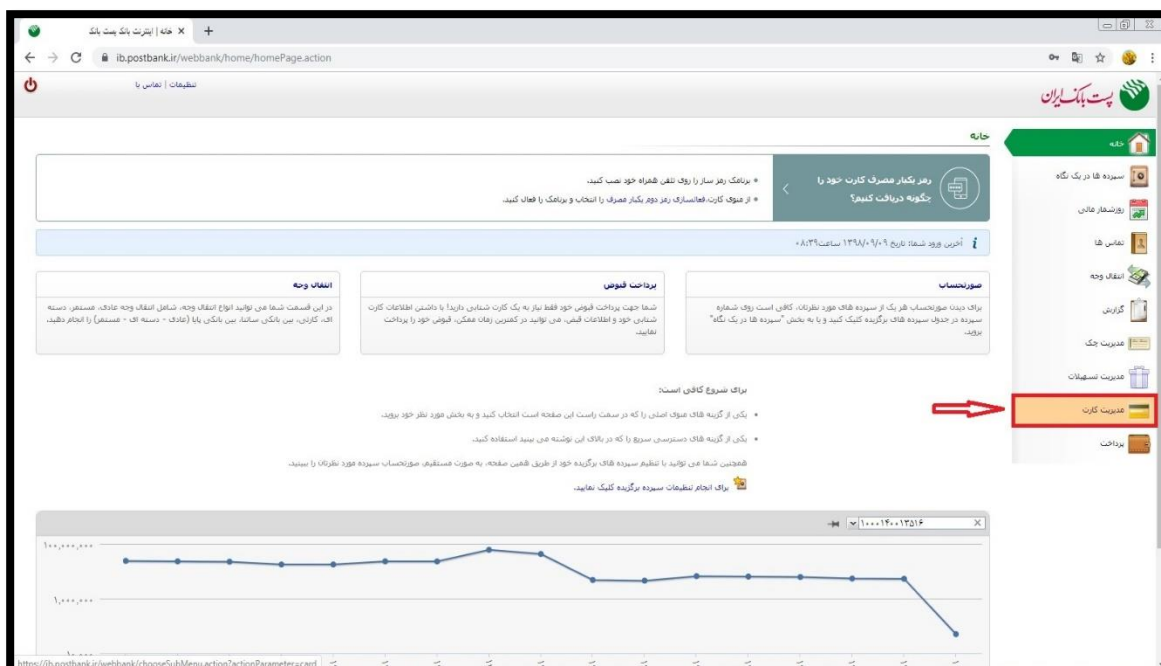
خانه | اینترنت بانک پست بانک ×

ib.postbank.ir/webbank/home/homePage.action

تنظیمات | تماس با

پست بانک ایران

خانه

خانه

سپرده ها در یک نگاه

روزشمار مالی

تماس ها

انتقال وجه

گزارش

مدیریت چک

مدیریت تسهیلات

مدیریت کارت

پرداخت

رمز یکبار مصرف کارت خود را چگونه دریافت کنیم؟

• برنامک رمز ساز را روی تلفن همراه خود نصب کنید.
• از منوی کارت، فعالسازی رمز دوم یکبار مصرف را انتخاب و برنامک را فعال کنید.

آخرین ورود شما: تاریخ ۱۳۹۸/۰۹/۰۹ ساعت ۰۸:۳۹

صورتحساب
برای دیدن صورتحساب هر یک از سپرده های مورد نظرتان، کافی است روی شماره سپرده در جدول سپرده های برگزیده کلیک کنید و یا به بخش "سپرده ها در یک نگاه" بروید.

پرداخت قبوض
شما جهت پرداخت قبوض خود فقط نیاز به یک کارت شتابی دارید! با داشتن اطلاعات کارت شتابی خود و اطلاعات قبض، می توانید در کمترین زمان ممکن، قبوض خود را پرداخت نمایید.

انتقال وجه
در این قسمت شما می توانید انواع انتقال وجه، شامل انتقال وجه عادی، مستمر، دسته ای، کارتی، بین بانکی ساتنا، بین بانکی پایا (عادی - دسته ای - مستمر) را انجام دهید.

برای شروع کافی است:

• یکی از گزینه های منوی اصلی را که در سمت راست این صفحه است انتخاب کنید و به بخش مورد نظر خود بروید.
• یکی از گزینه های دسترسی سریع را که در بالای این نوشته می بینید استفاده کنید.

همچنین شما می توانید با تنظیم سپرده های برگزیده خود از طریق همین صفحه، به صورت مستقیم، صورتحساب سپرده مورد نظرتان را ببینید.

برای انجام تنظیمات سپرده برگزیده کلیک نمایید.

۱۰۰۰۱۴۰۰۱۳۵۱۶

۱۰۰,۰۰۰,۰۰۰

۱,۰۰۰,۰۰۰

https://ib.postbank.ir/webbank/chooseSubMenu.action?actionParameter=card